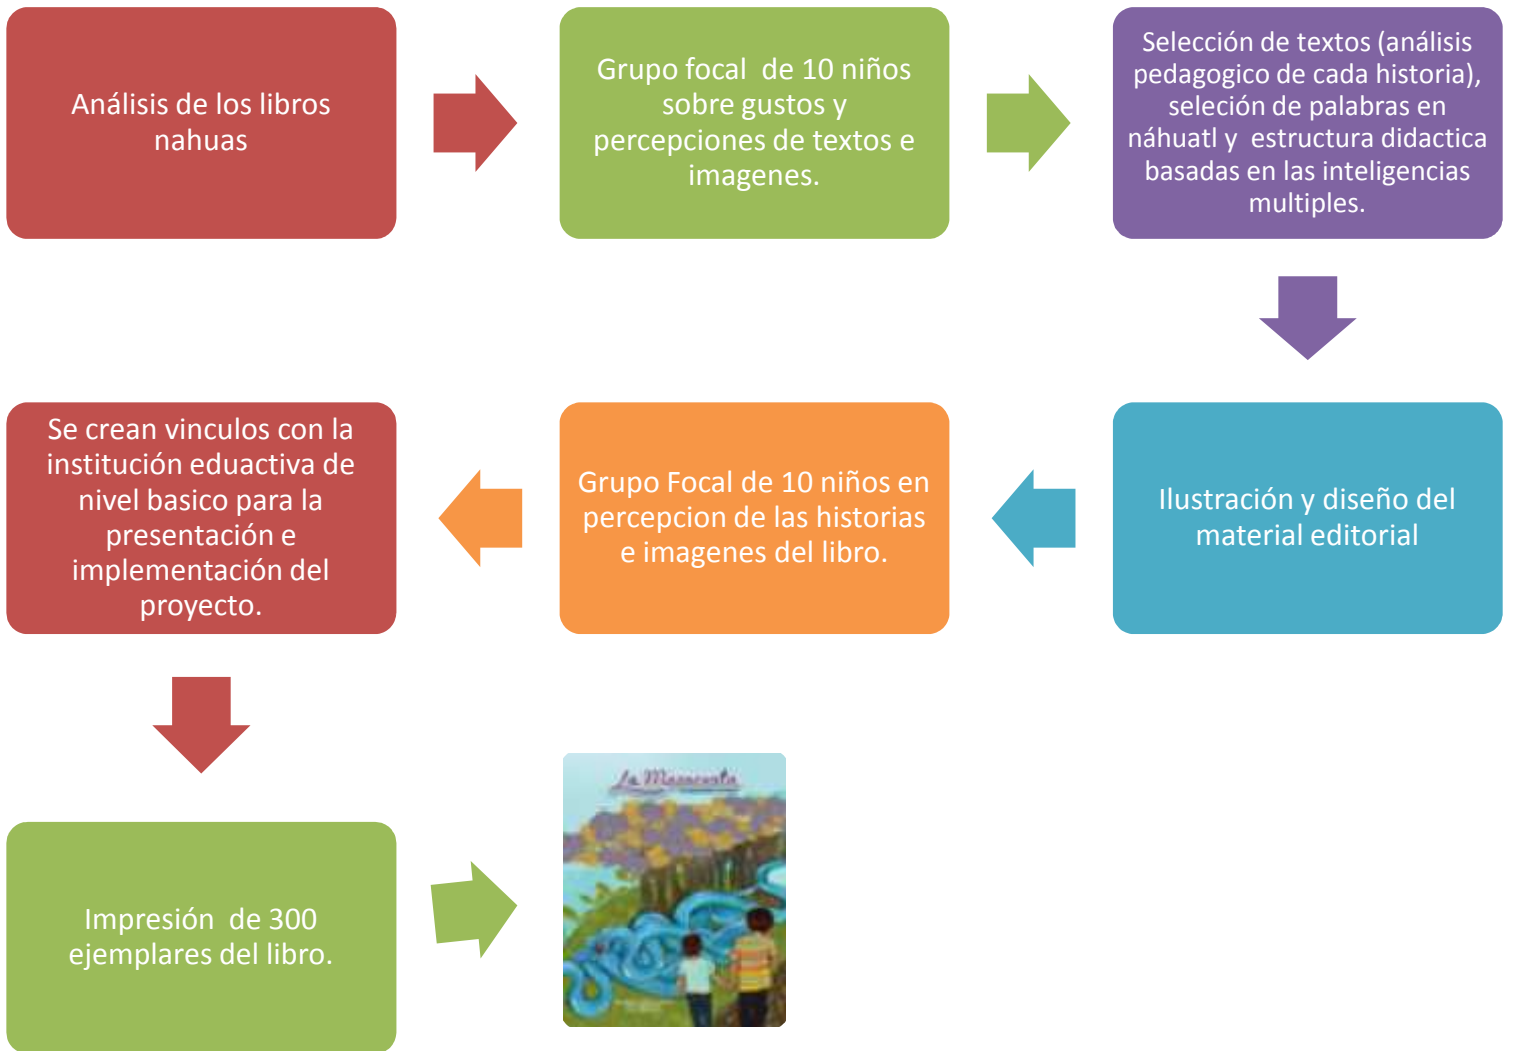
Análisis de los libros nahuas

Grupo focal de 10 niños sobre gustos y percepciones de textos e imagenes.

Selección de textos (análisis pedagogico de cada historia), seleción de palabras en náhuatl y estructura didactica basadas en las inteligencias multiples.

Ilustración y diseño del material editorial

Grupo Focal de 10 niños en percepcion de las historias e imagenes del libro.

Se crean vinculos con la institución eduactiva de nivel basico para la presentación e implementación del proyecto.

Impresión de 300 ejemplares del libro.

La Mazacoata